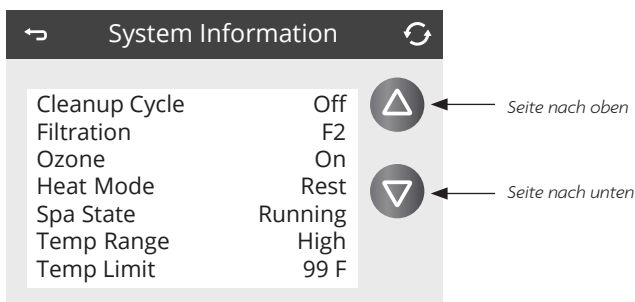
System Information

| | |
|---|---|
| Cleanup Cycle | Off |
| Filtration | F2 |
| Ozone | On |
| Heat Mode | Rest |
| Spa State | Running |
| Temp Range | High |
| Temp Limit | 99 F |

Seite nach oben

Seite nach unten